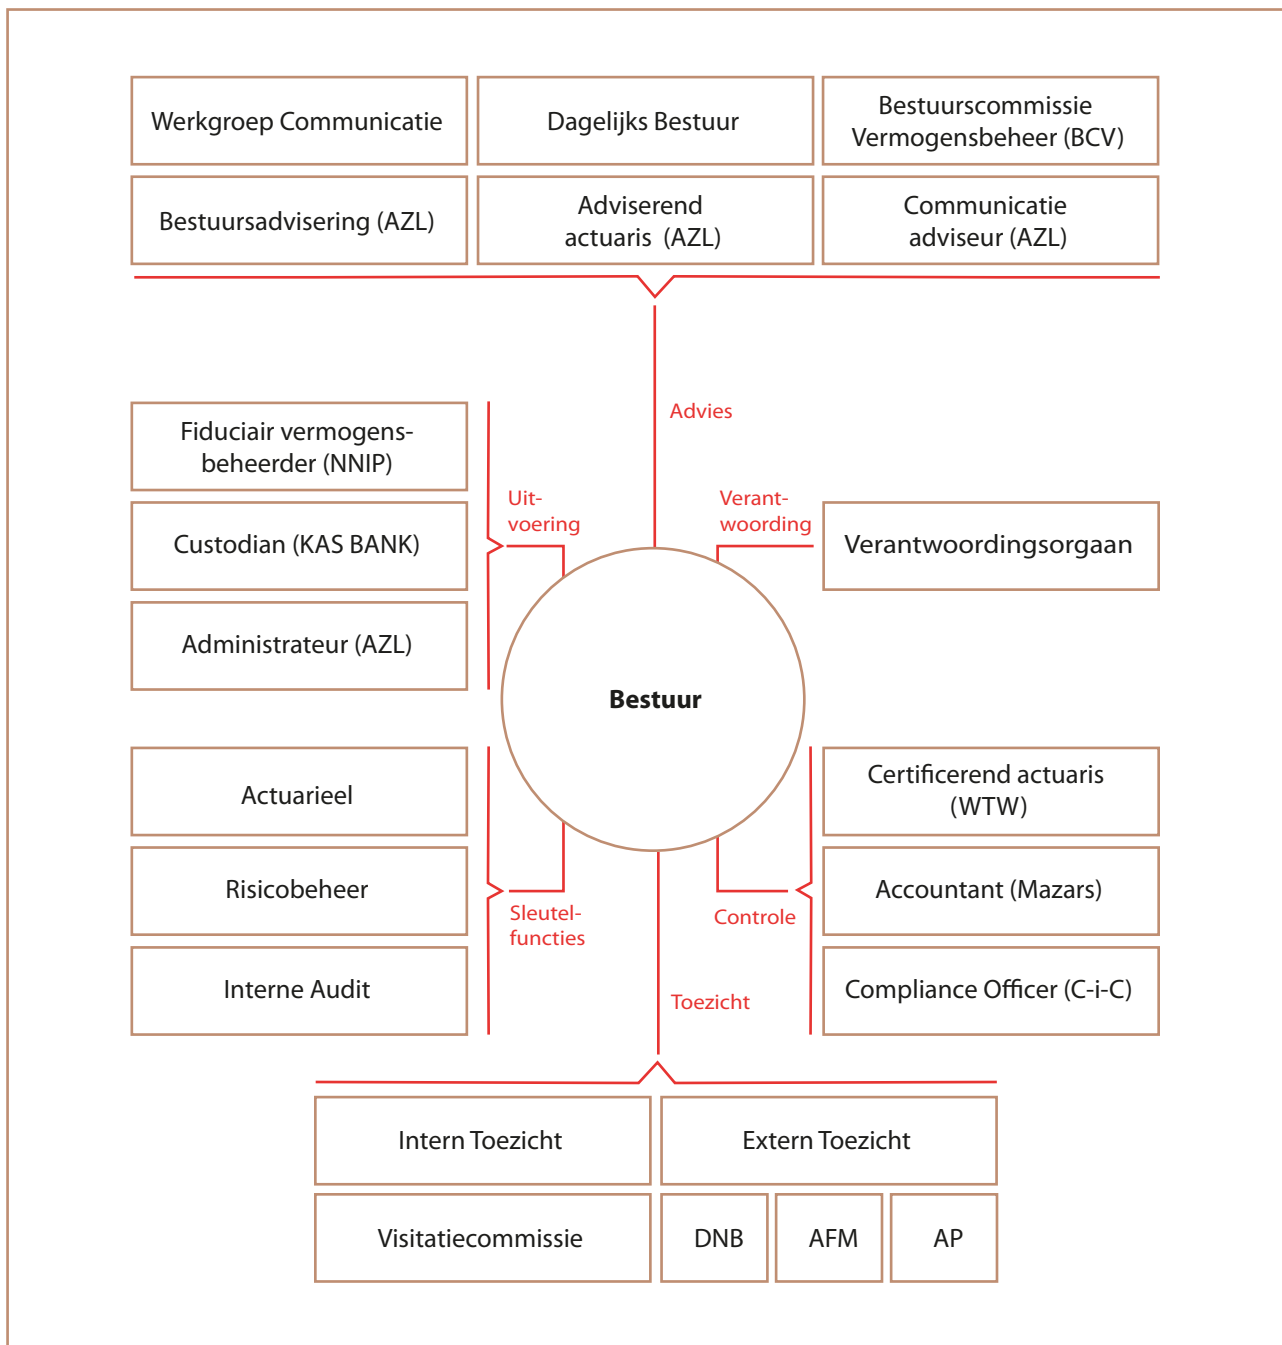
Werkgroep Communicatie

Dagelijks Bestuur

Bestuurscommissie Vermogensbeheer (BCV)

Bestuursadvisering (AZL)

Adviserend actuaris (AZL)

Communicatie adviseur (AZL)

Advies

Fiduciair vermogensbeheerder (NNIP)

Custodian (KAS BANK)

Administrateur (AZL)

Uitvoering

Verantwoording

Verantwoordingsorgaan

Bestuur

Actuarieel

Risicobeheer

Interne Audit

Sleutelfuncties

Certificerend actuaris (WTW)

Accountant (Mazars)

Compliance Officer (C-i-C)

Controle

Toezicht

Intern Toezicht

Extern Toezicht

Visitatiecommissie

DNB

AFM

AP